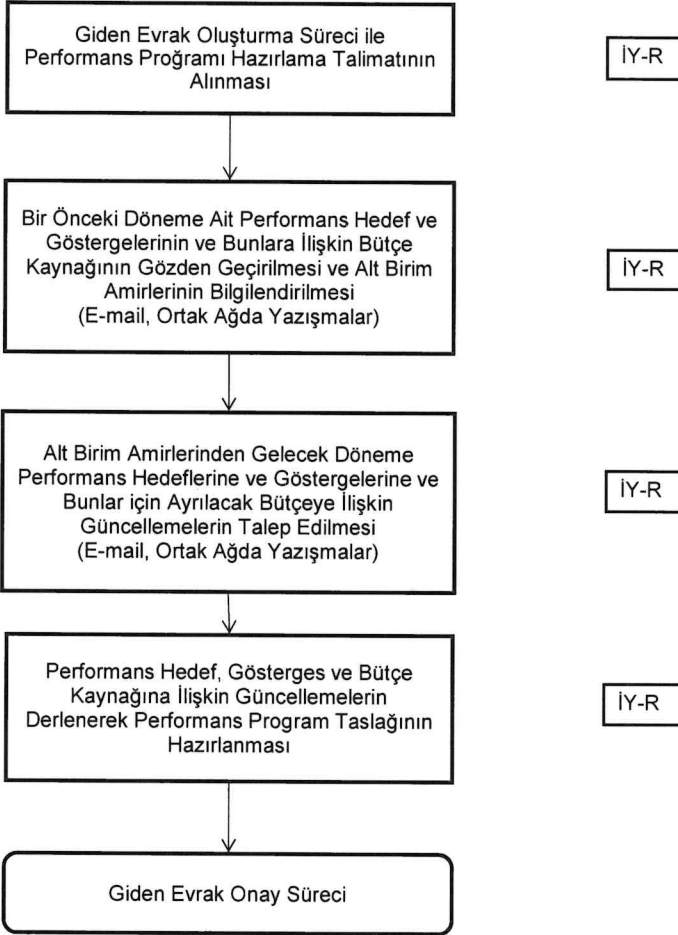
Giden Evrak Oluşturma Süreci ile Performans Programı Hazırlama Talimatının Alınması

İY-R

Bir Önceki Döneme Ait Performans Hedef ve Göstergelerinin ve Bunlara İlişkin Bütçe Kaynağının Gözden Geçirilmesi ve Alt Birim Amirlerinin Bilgilendirilmesi (E-mail, Ortak Ağda Yazışmalar)

İY-R

Alt Birim Amirlerinden Gelecek Döneme Performans Hedeflerine ve Göstergelerine ve Bunlar için Ayrılacak Bütçeye İlişkin Güncellemelerin Talep Edilmesi (E-mail, Ortak Ağda Yazışmalar)

İY-R

Performans Hedef, Gösterges ve Bütçe Kaynağına İlişkin Güncellemelerin Derlenerek Performans Program Taslağının Hazırlanması

İY-R

Giden Evrak Onay Süreci